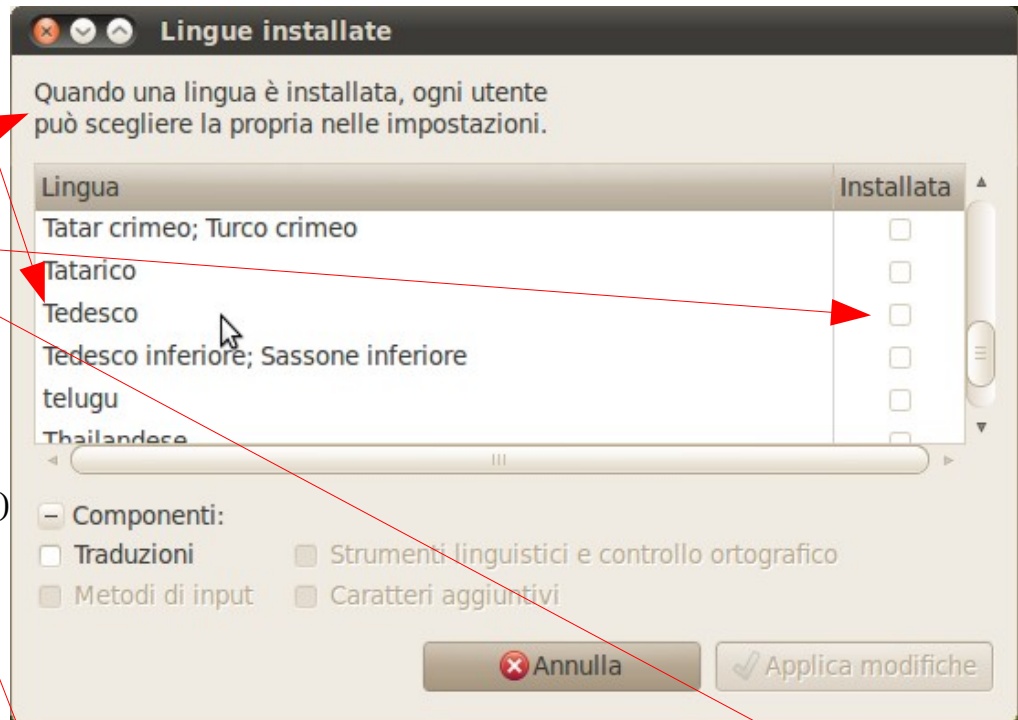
Lingue installate

Quando una lingua è installata, ogni utente può scegliere la propria nelle impostazioni.

| Lingua | Installata |
|---|---|
| Tatar crimeo; Turco crimeo | |
| Tatarico | |
| Tedesco | |
| Tedesco inferiore; Sassone inferiore | |
| telugu | |
| Thailandese | |

– Componenti:
Traduzioni
Strumenti linguistici e controllo ortografico
Metodi di input
Caratteri aggiuntivi

Annulla
Applica modifiche